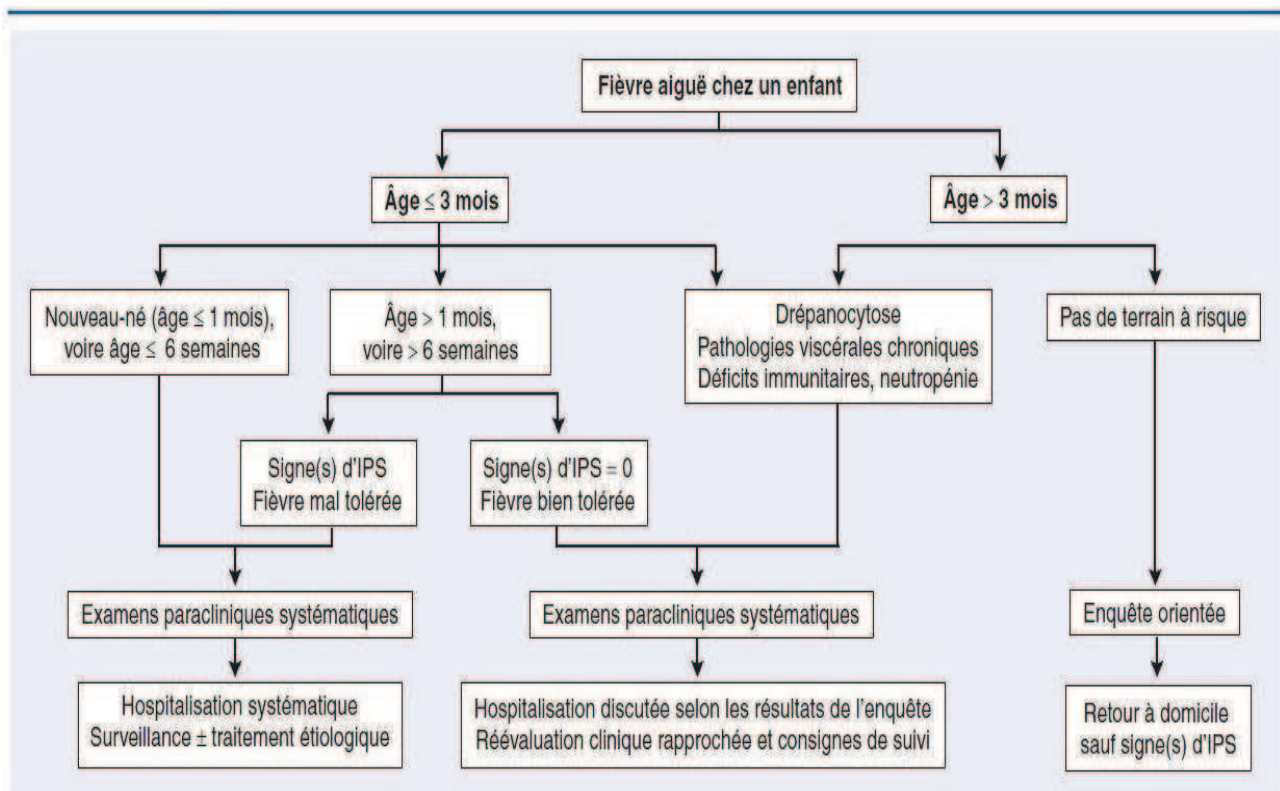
Fièvre aiguë chez un enfant

Âge $\leq$ 3 mois

Âge > 3 mois

Nouveau-né (âge $\leq$ 1 mois), voire âge $\leq$ 6 semaines

Âge > 1 mois, voire > 6 semaines

Drépanocytose
Pathologies viscérales chroniques
Déficits immunitaires, neutropénie

Pas de terrain à risque

Signe(s) d'IPS
Fièvre mal tolérée

Signe(s) d'IPS = 0
Fièvre bien tolérée

Examens paracliniques systématiques

Examens paracliniques systématiques

Enquête orientée

Hospitalisation systématique
Surveillance ± traitement étiologique

Hospitalisation discutée selon les résultats de l'enquête
Réévaluation clinique rapprochée et consignes de suivi

Retour à domicile sauf signe(s) d'IPS